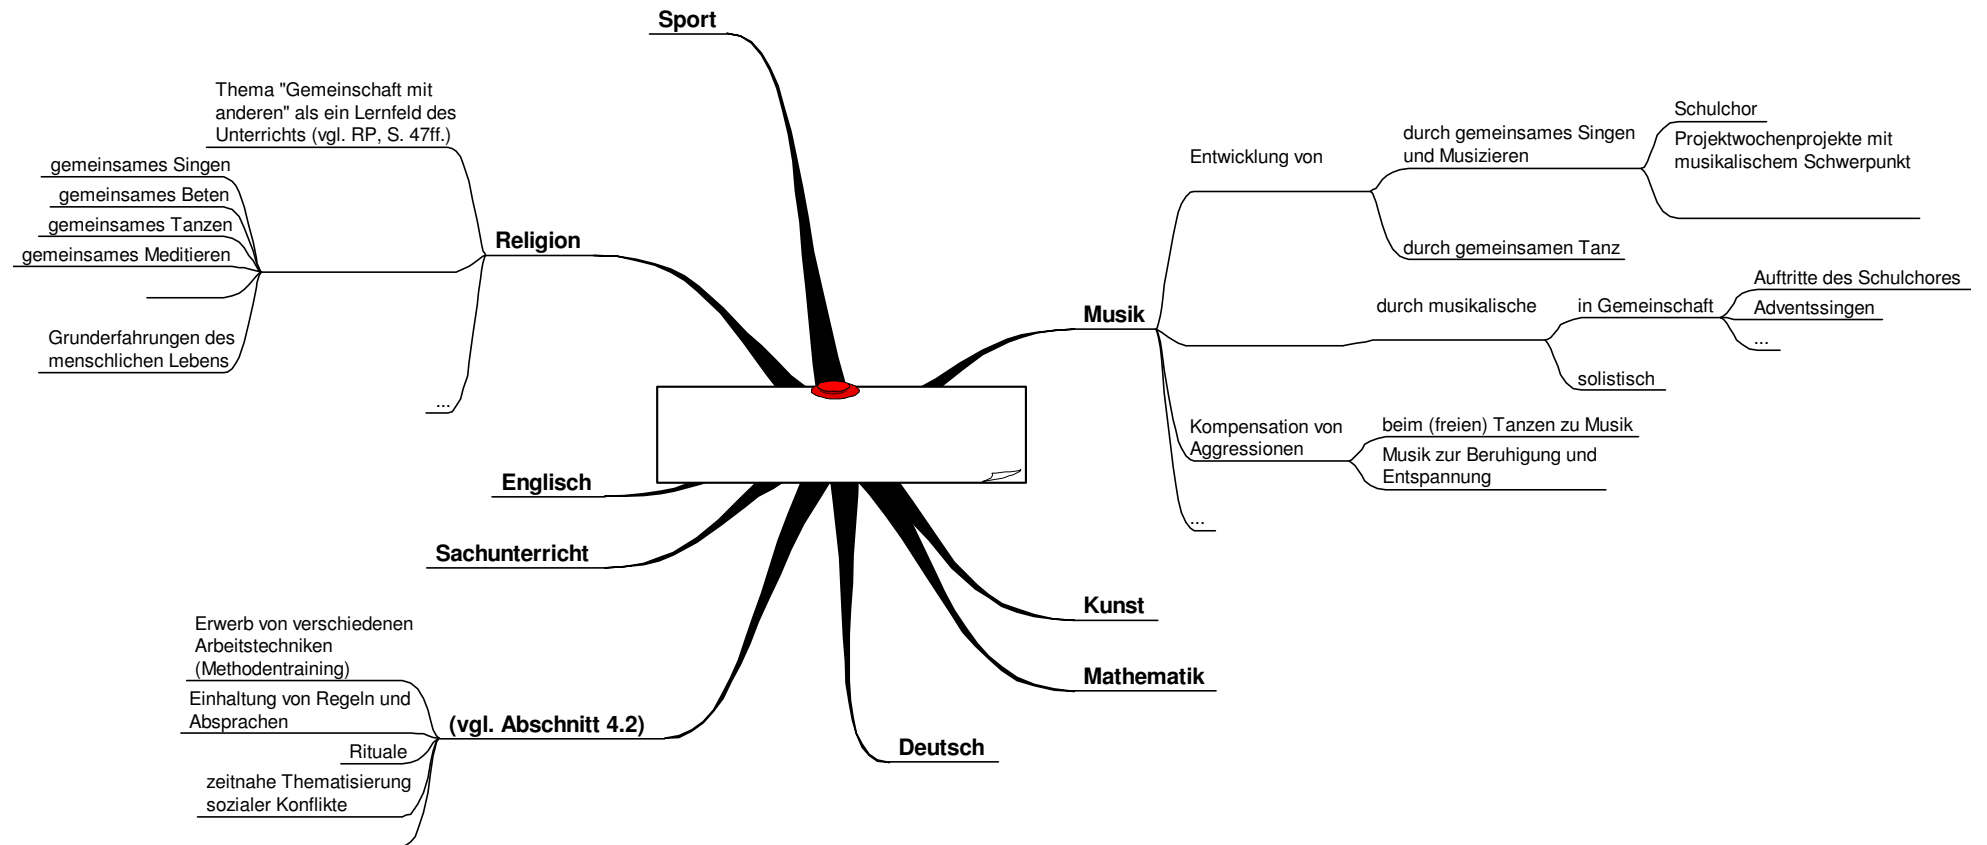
Sport

Thema "Gemeinschaft mit anderen" als ein Lernfeld des Unterrichts (vgl. RP, S. 47ff.)

gemeinsames Singen

gemeinsames Beten

gemeinsames Tanzen

gemeinsames Meditieren

Grunderfahrungen des menschlichen Lebens

...

Religion

Englisch

Sachunterricht

Erwerb von verschiedenen Arbeitstechniken (Methodentraining)

Einhaltung von Regeln und Absprachen

Rituale

zeitnahe Thematisierung sozialer Konflikte

(vgl. Abschnitt 4.2)

Deutsch

Mathematik

Kunst

Musik

Entwicklung von

durch gemeinsames Singen und Musizieren

Schulchor

Projektwochenprojekte mit musikalischem Schwerpunkt

durch gemeinsamen Tanz

durch musikalische

in Gemeinschaft

Auftritte des Schulchores

Adventssingen

...

solistisch

Kompensation von Aggressionen

beim (freien) Tanzen zu Musik

Musik zur Beruhigung und Entspannung

...